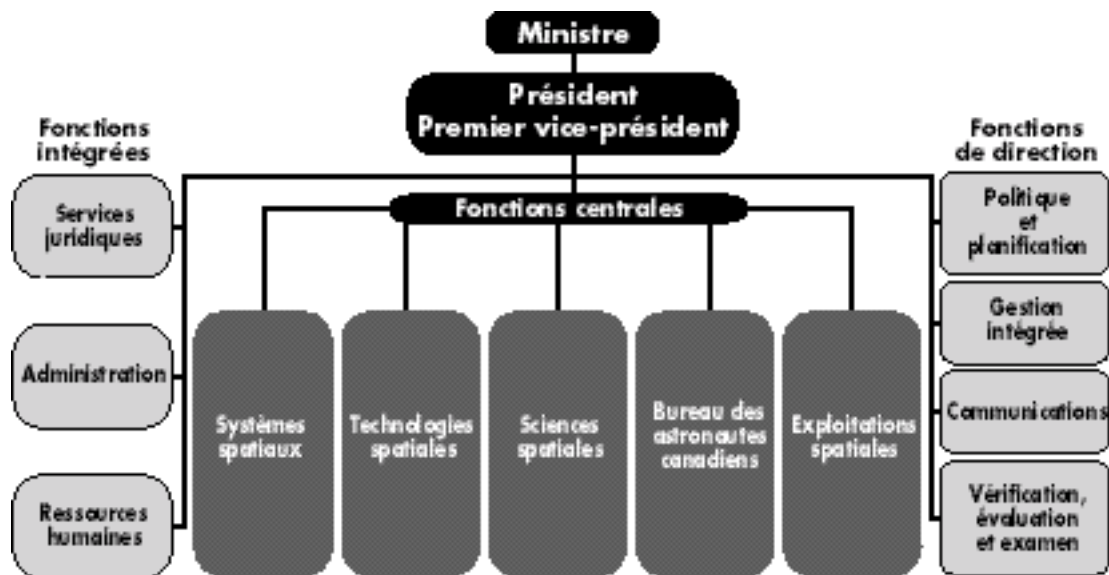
Ministre

Président
Premier vice-président

Fonctions intégrées

Services juridiques

Administration

Ressources humaines

Fonctions centrales

Systèmes spatiaux

Technologies spatiales

Sciences spatiales

Bureau des astronautes canadiens

Exploitations spatiales

Fonctions de direction

Politique et planification

Gestion intégrée

Communications

Vérification, évaluation et examen